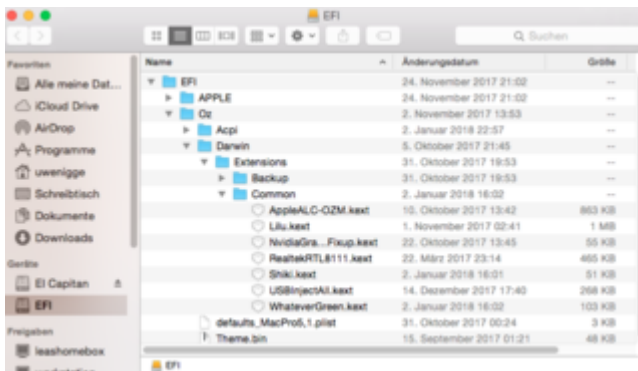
EFI

Q Suchen

Favoriten
Alle meine Dat...
iCloud Drive
AirDrop
Programme
uwenigge
Schreibtisch
Dokumente
Downloads

Geräte
El Capitan
EFI

Freigaben
leashomebox
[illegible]

| Name | Änderungsdatum | Größe |
|---|---|---|
| EFI | 24. November 2017 21:02 | -- |
| APPLE | 24. November 2017 21:02 | -- |
| Oz | 2. November 2017 13:53 | -- |
| Acpi | 2. Januar 2018 22:57 | -- |
| Darwin | 5. Oktober 2017 21:45 | -- |
| Extensions | 31. Oktober 2017 19:53 | -- |
| Backup | 31. Oktober 2017 19:53 | -- |
| Common | 2. Januar 2018 16:02 | -- |
| AppleALC-OZM.kext | 10. Oktober 2017 13:42 | 863 KB |
| Lilu.kext | 1. November 2017 02:41 | 1 MB |
| NvidiaGra...Fixup.kext | 22. Oktober 2017 13:45 | 55 KB |
| RealtekRTL8111.kext | 22. März 2017 23:14 | 465 KB |
| Shiki.kext | 2. Januar 2018 16:01 | 51 KB |
| USBInjectAll.kext | 14. Dezember 2017 17:40 | 268 KB |
| WhateverGreen.kext | 2. Januar 2018 16:02 | 103 KB |
| defaults_MacPro6,1.plist | 31. Oktober 2017 00:24 | 3 KB |
| Theme.bin | 15. September 2017 01:21 | 48 KB |

EFI